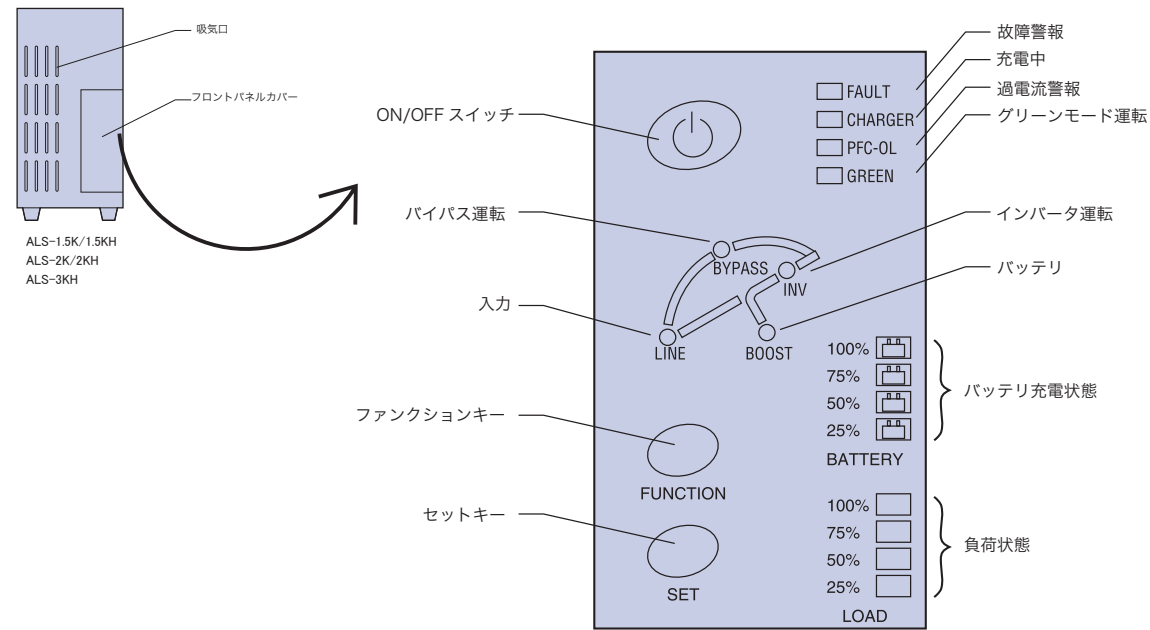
吸気口

フロントパネルカバー

ALS-1.5K/1.5KH
ALS-2K/2KH
ALS-3KH

ON/OFF スイッチ

故障警報
充電中
過電流警報
グリーンモード運転

FAULT
CHARGER
PFC-OL
GREEN

バイパス運転

インバータ運転

BYPASS
INV

バッテリ

入力

LINE
BOOST

100%
75%
50%
25%
BATTERY

バッテリ充電状態

ファンクションキー

FUNCTION

セットキー

SET

100%
75%
50%
25%
LOAD

負荷状態